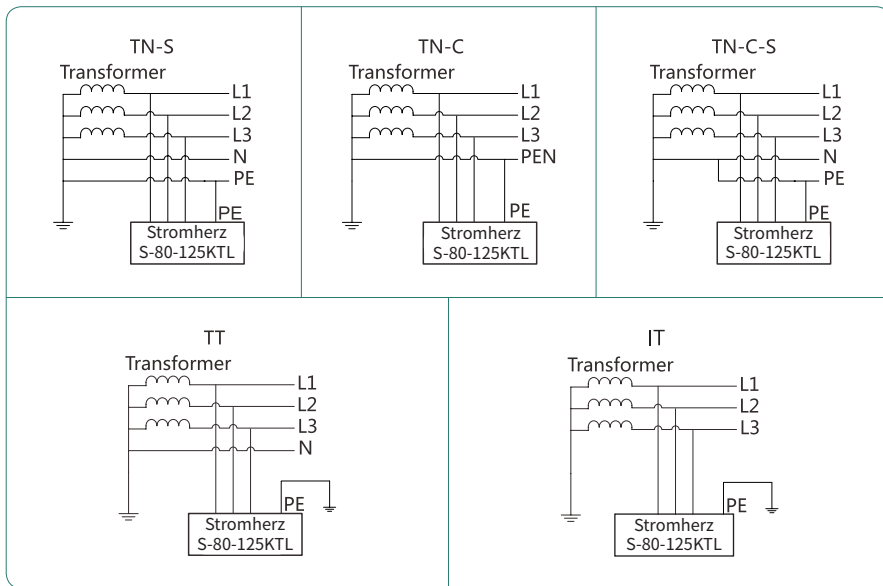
TN-S
Transformer
L1
L2
L3
N
PE
PE
Stromherz
S-80-125KTL

TN-C
Transformer
L1
L2
L3
PEN
PE
Stromherz
S-80-125KTL

TN-C-S
Transformer
L1
L2
L3
N
PE
PE
Stromherz
S-80-125KTL

TT
Transformer
L1
L2
L3
N
PE
Stromherz
S-80-125KTL

IT
Transformer
L1
L2
L3
PE
Stromherz
S-80-125KTL